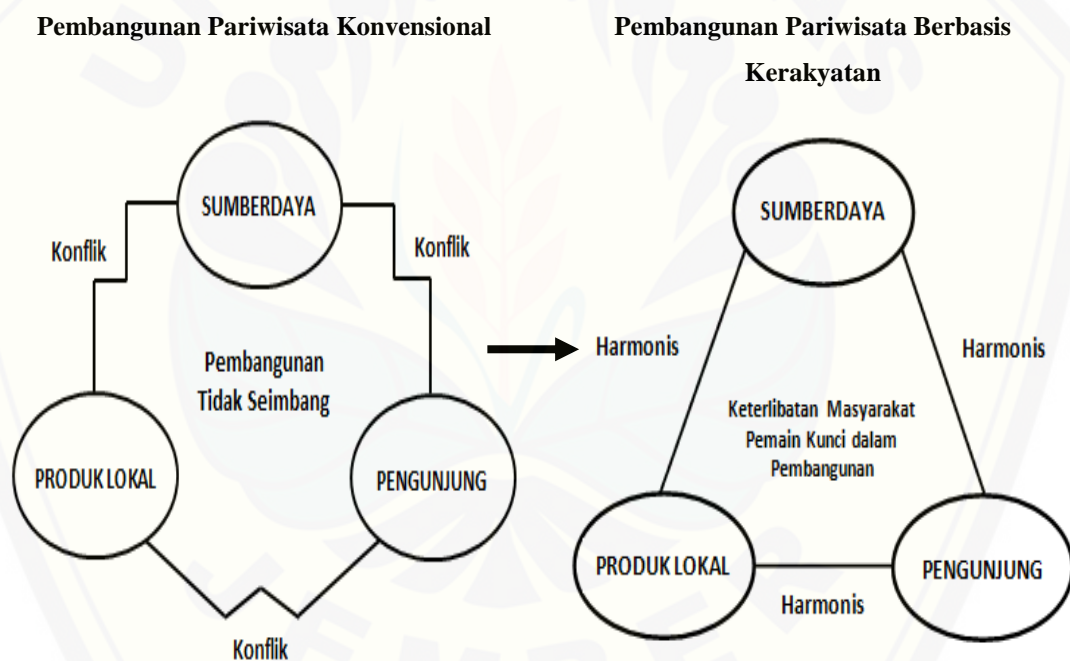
Pembangunan Pariwisata Konvensional

SUMBERDAYA

Konflik

Konflik

Pembangunan Tidak Seimbang

PRODUK LOKAL

PENGUNJUNG

Konflik

Pembangunan Pariwisata Berbasis Kerakyatan

SUMBERDAYA

Harmonis

Harmonis

Keterlibatan Masyarakat Pemain Kunci dalam Pembangunan

PRODUK LOKAL

PENGUNJUNG

Harmonis